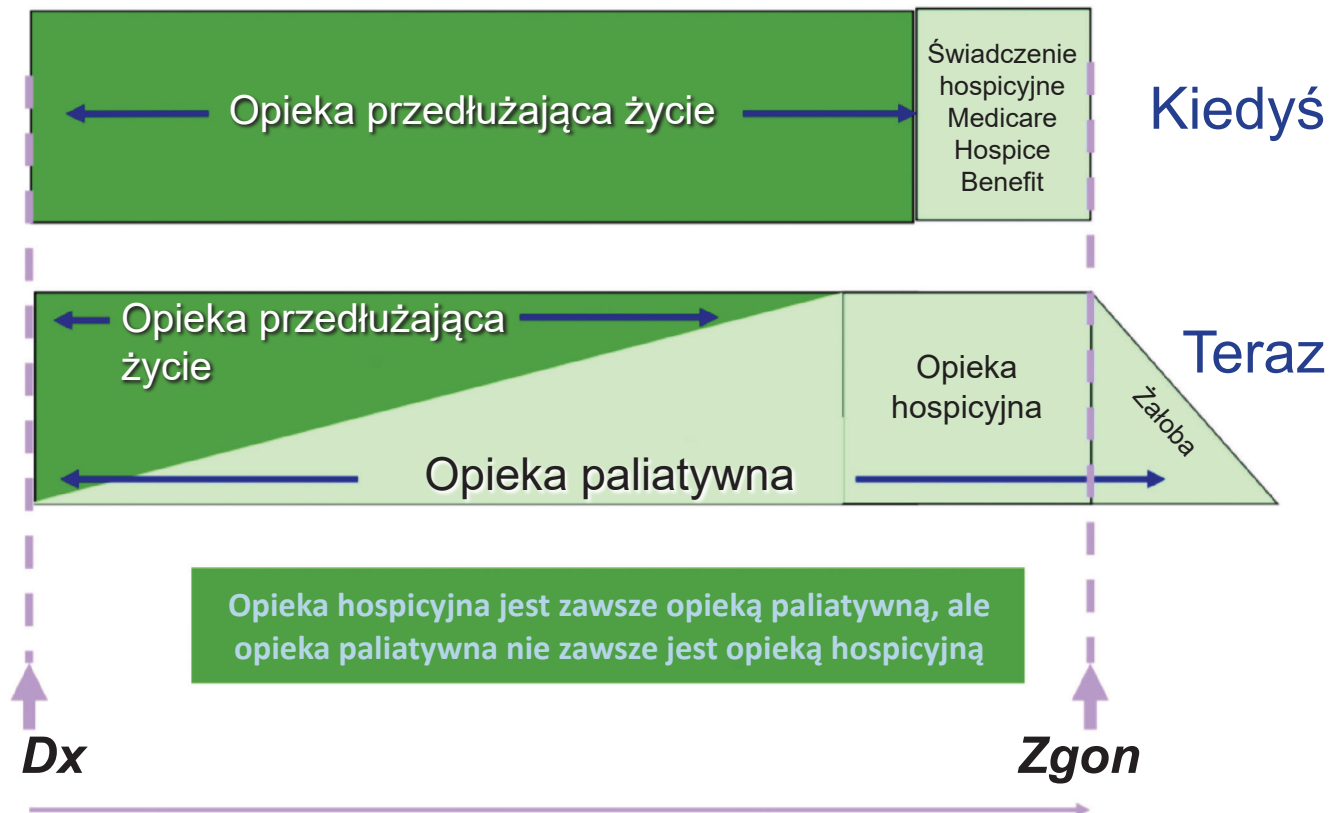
Opieka przedłużająca życie

Świadczenie hospicyjne Medicare Hospice Benefit

Kiedyś

Opieka przedłużająca życie

Opieka hospicyjna

Żałoba

Teraz

Opieka paliatywna

Opieka hospicyjna jest zawsze opieką paliatywną, ale opieka paliatywna nie zawsze jest opieką hospicyjną

Dx

Zgon